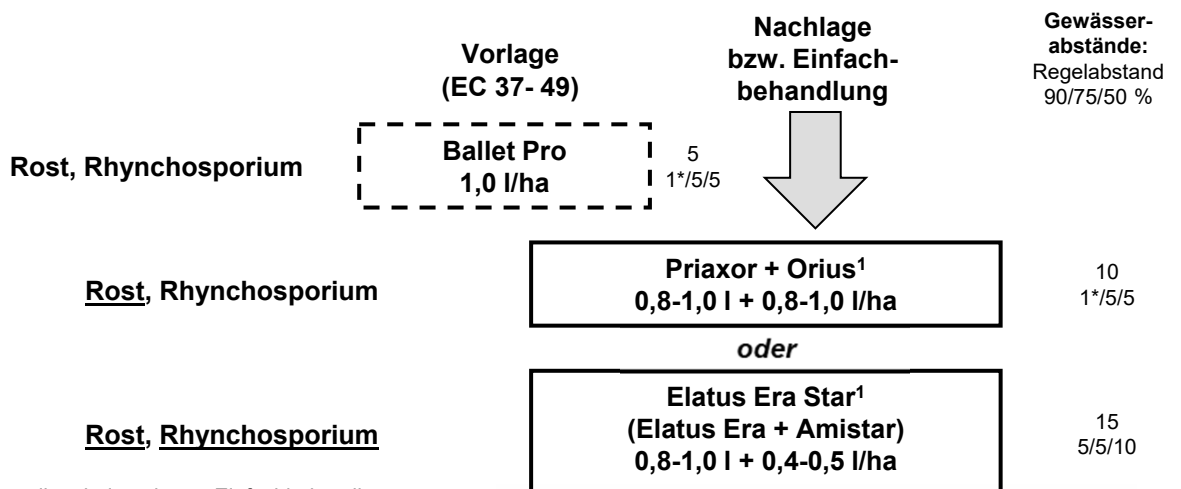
Vorlage (EC 37- 49)

Nachlage bzw. Einfachbehandlung

Gewässerabstände: Regelabstand 90/75/50 %

Rost, Rhynchosporium

Ballet Pro 1,0 l/ha

5 1*/5/5

Rost, Rhynchosporium

Priaxor + Orius$^1$ 0,8-1,0 l + 0,8-1,0 l/ha

10 1*/5/5

oder

Rost, Rhynchosporium

Elatus Era Star$^1$ (Elatus Era + Amistar) 0,8-1,0 l + 0,4-0,5 l/ha

15 5/5/10

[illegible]